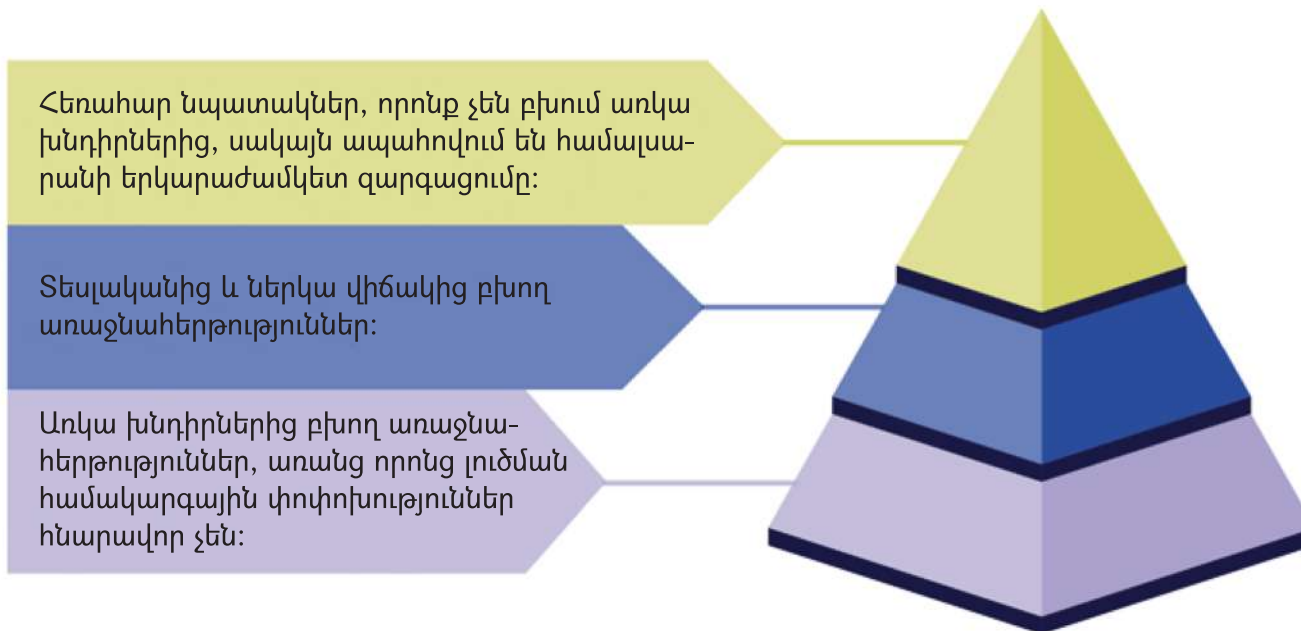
Հեռահար նպատակներ, որոնք չեն բխում առկա խնդիրներից, սակայն ապահովում են համալսարանի երկարաժամկետ զարգացումը:

Տեսլականից և ներկա վիճակից բխող առաջնահերթություններ:

Առկա խնդիրներից բխող առաջնահերթություններ, առանց որոնց լուծման համակարգային փոփոխություններ հնարավոր չեն: